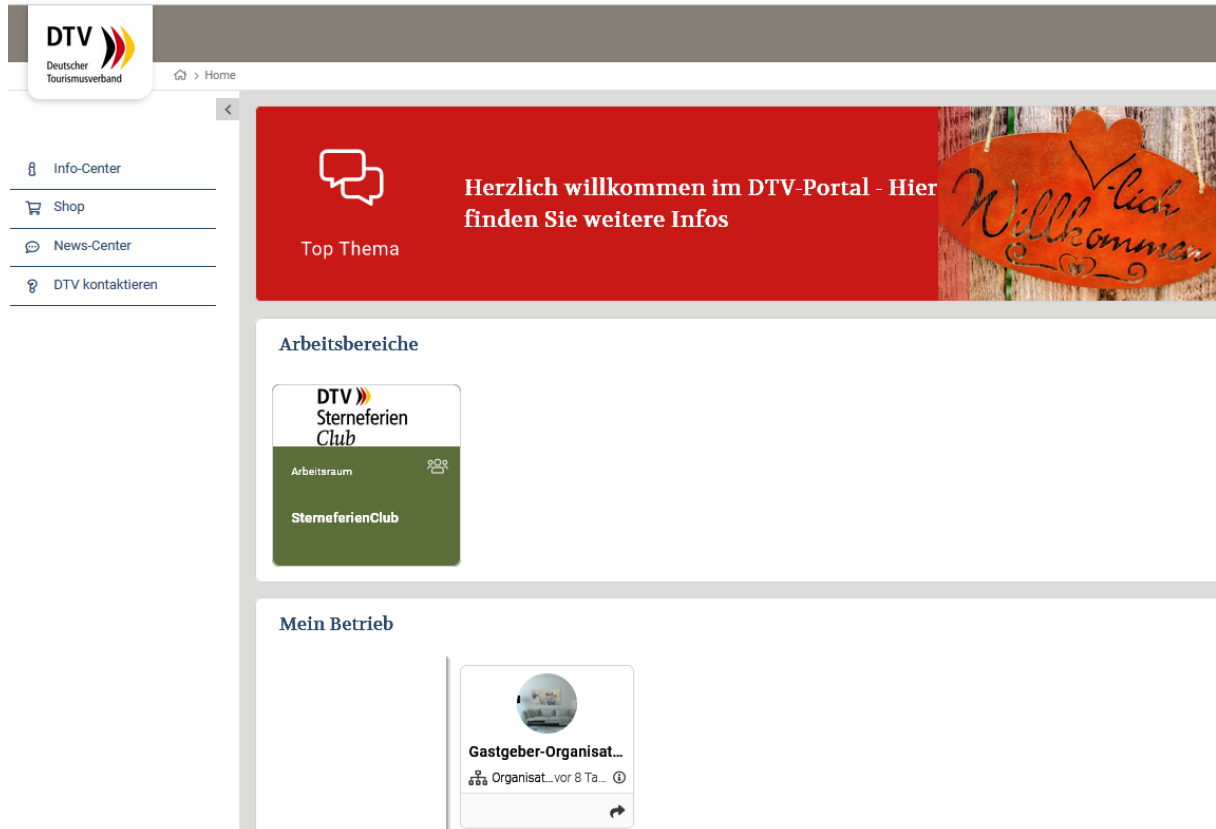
DTV
Deutscher Tourismusverband

Home

Info-Center
Shop
News-Center
DTV kontaktieren

Top Thema

Herzlich willkommen im DTV-Portal - Hier finden Sie weitere Infos

Willkommen

Arbeitsbereiche

DTV Sterneferien Club

Arbeitsraum

SterneferienClub

Mein Betrieb

Gastgeber-Organisat…

Organisat… vor 8 Ta…